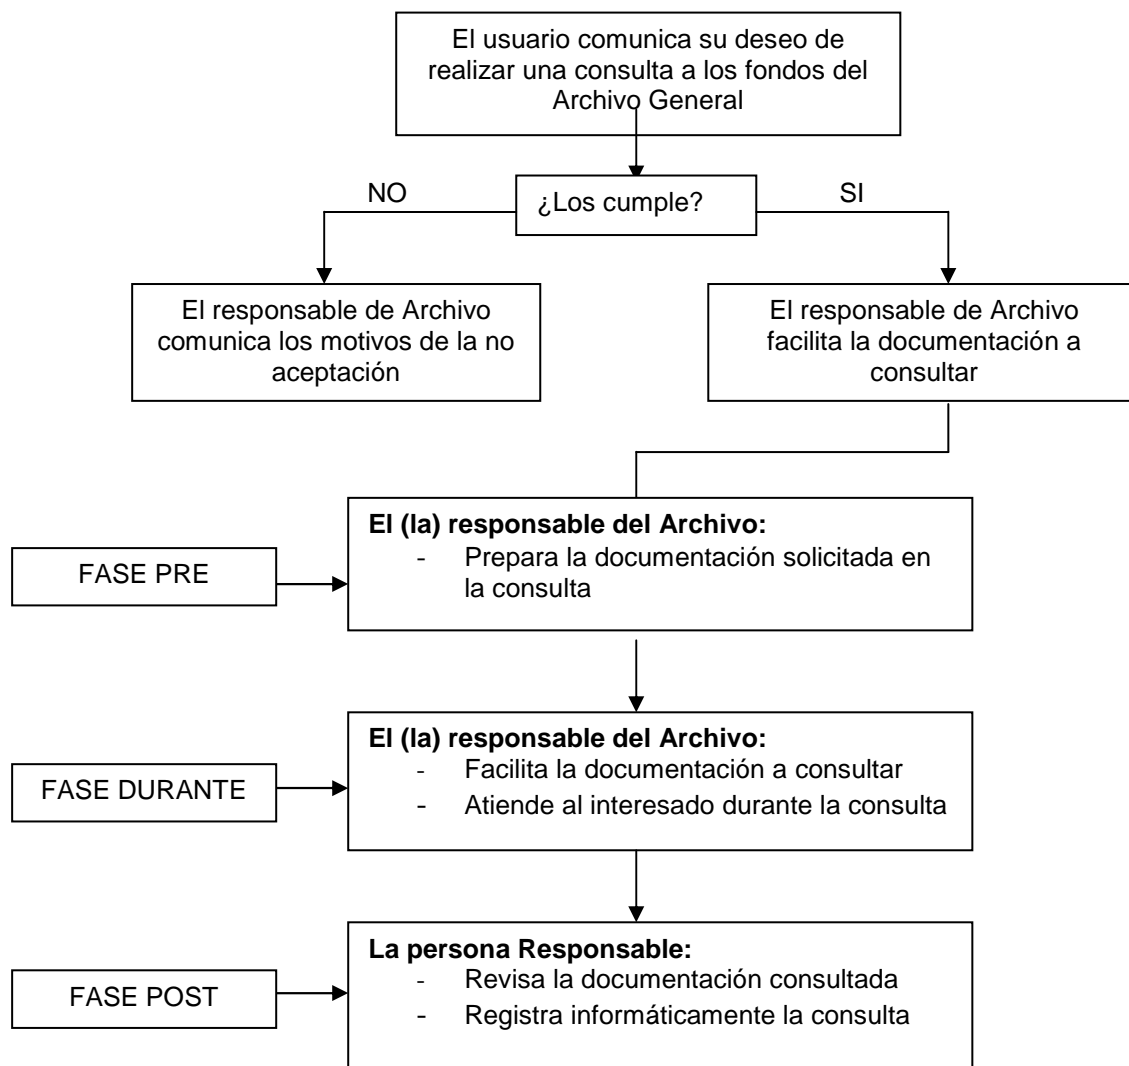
El usuario comunica su deseo de realizar una consulta a los fondos del Archivo General

NO

¿Los cumple?

SI

El responsable de Archivo comunica los motivos de la no aceptación

El responsable de Archivo facilita la documentación a consultar

FASE PRE

**El (la) responsable del Archivo:**
- Prepara la documentación solicitada en la consulta

FASE DURANTE

**El (la) responsable del Archivo:**
- Facilita la documentación a consultar
- Atiende al interesado durante la consulta

FASE POST

**La persona Responsable:**
- Revisa la documentación consultada
- Registra informáticamente la consulta